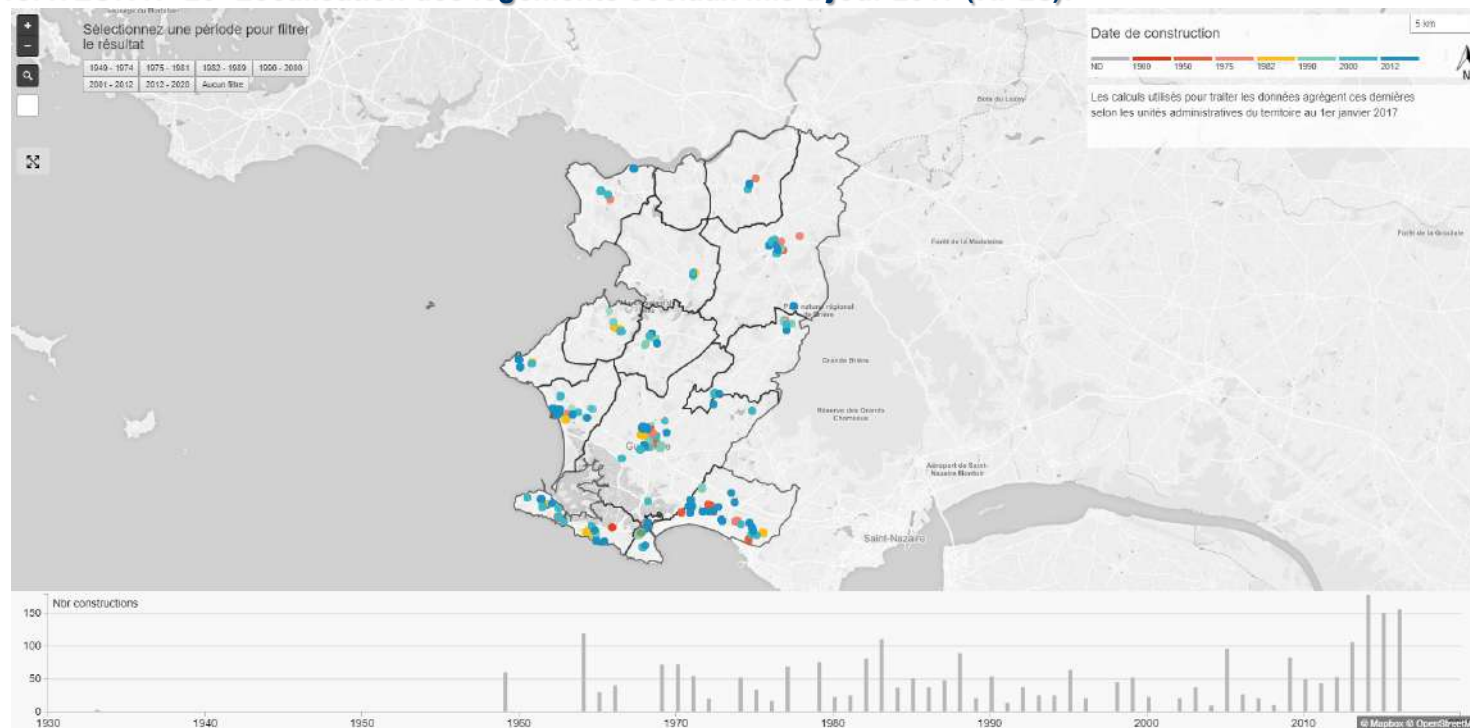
Sélectionnez une période pour filtrer le résultat

1949 - 1974 | 1975 - 1981 | 1982 - 1989 | 1990 - 2000
2001 - 2012 | 2012 - 2020 | Aucun filtre

Date de construction

5 km

ND 1900 1950 1975 1982 1990 2000 2012

Les calculs utilisés pour traiter les données agrègent ces dernières selon les unités administratives du territoire au 1er janvier 2017

Bois du Lorzy

Forêt de la Madeleine

Forêt de la Groulais

Parc naturel régional de Brière

Grande Brière

Réserve des Grands Charreaux

Aéroport de Saint-Nazaire Montoir

Saint-Nazaire

Nbr constructions

150
100
50
0

1930 1940 1950 1960 1970 1980 1990 2000 2010

© Mapbox © OpenStreetM